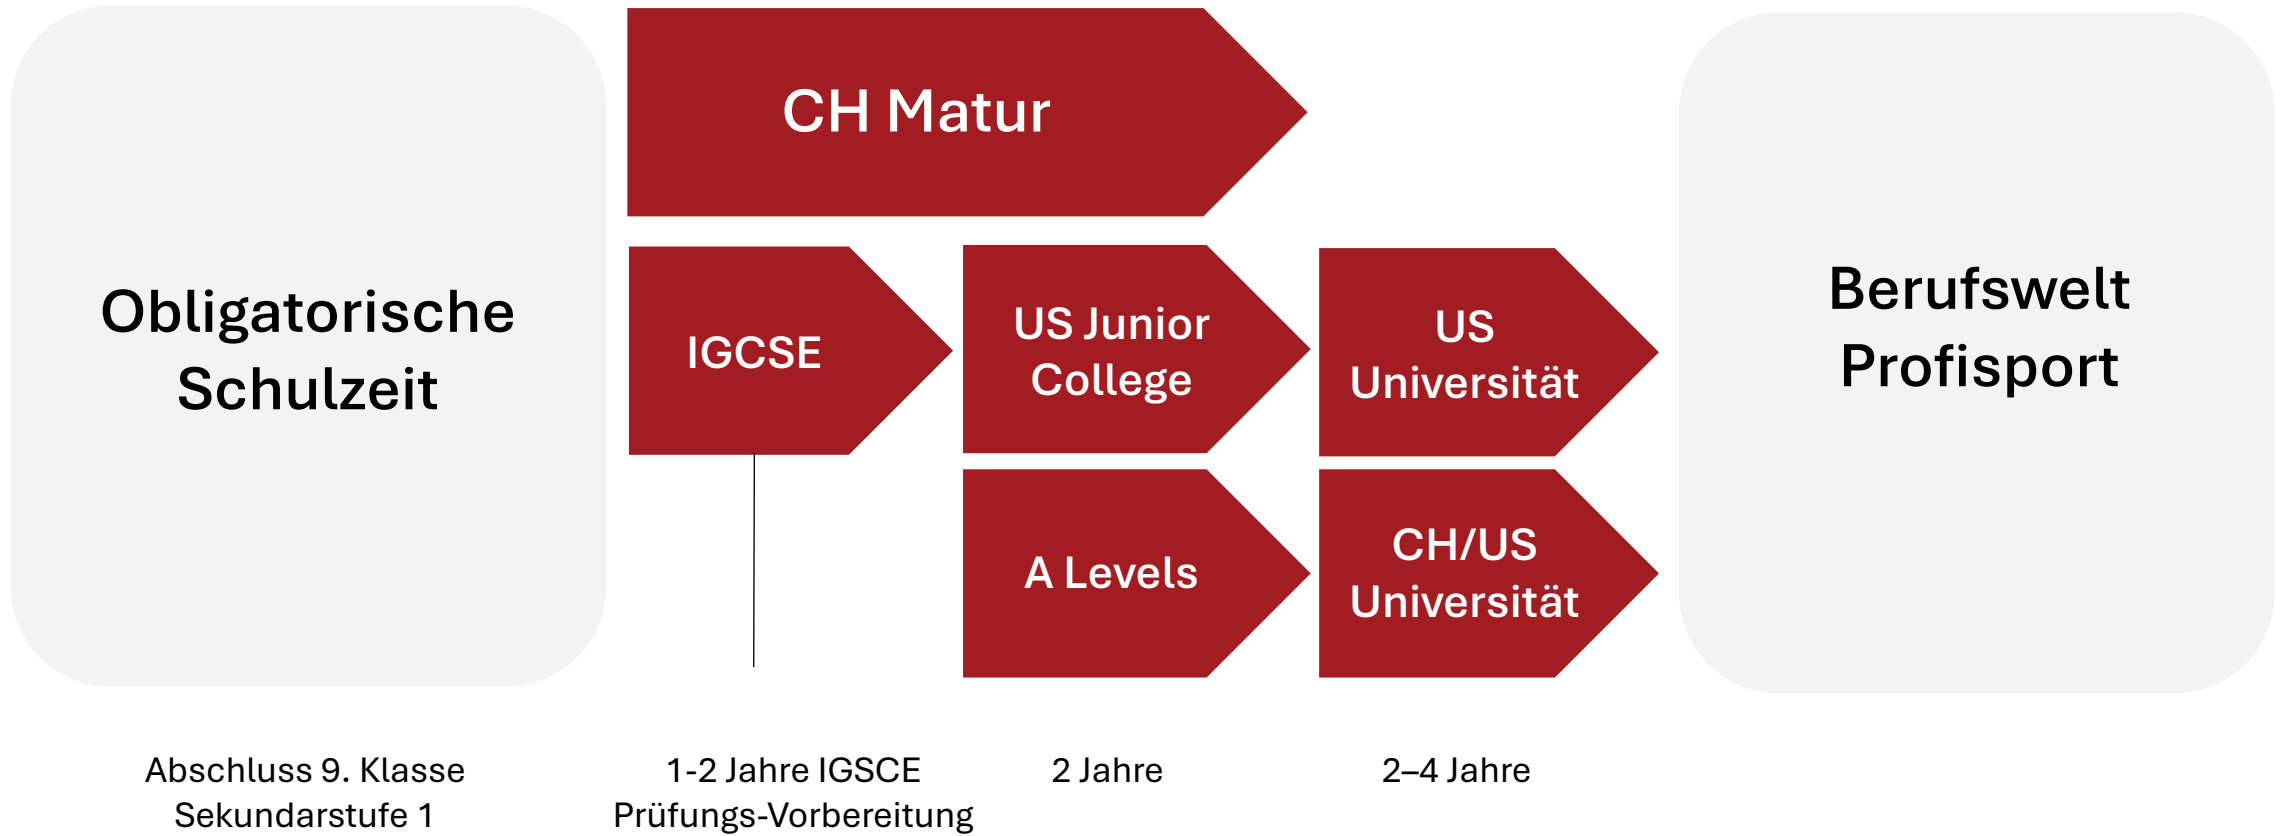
Obligatorische Schulzeit

CH Matur

IGCSE

US Junior College

US Universität

A Levels

CH/US Universität

Berufswelt Profisport

Abschluss 9. Klasse Sekundarstufe 1

1-2 Jahre IGSCE Prüfungs-Vorbereitung

2 Jahre

2–4 Jahre